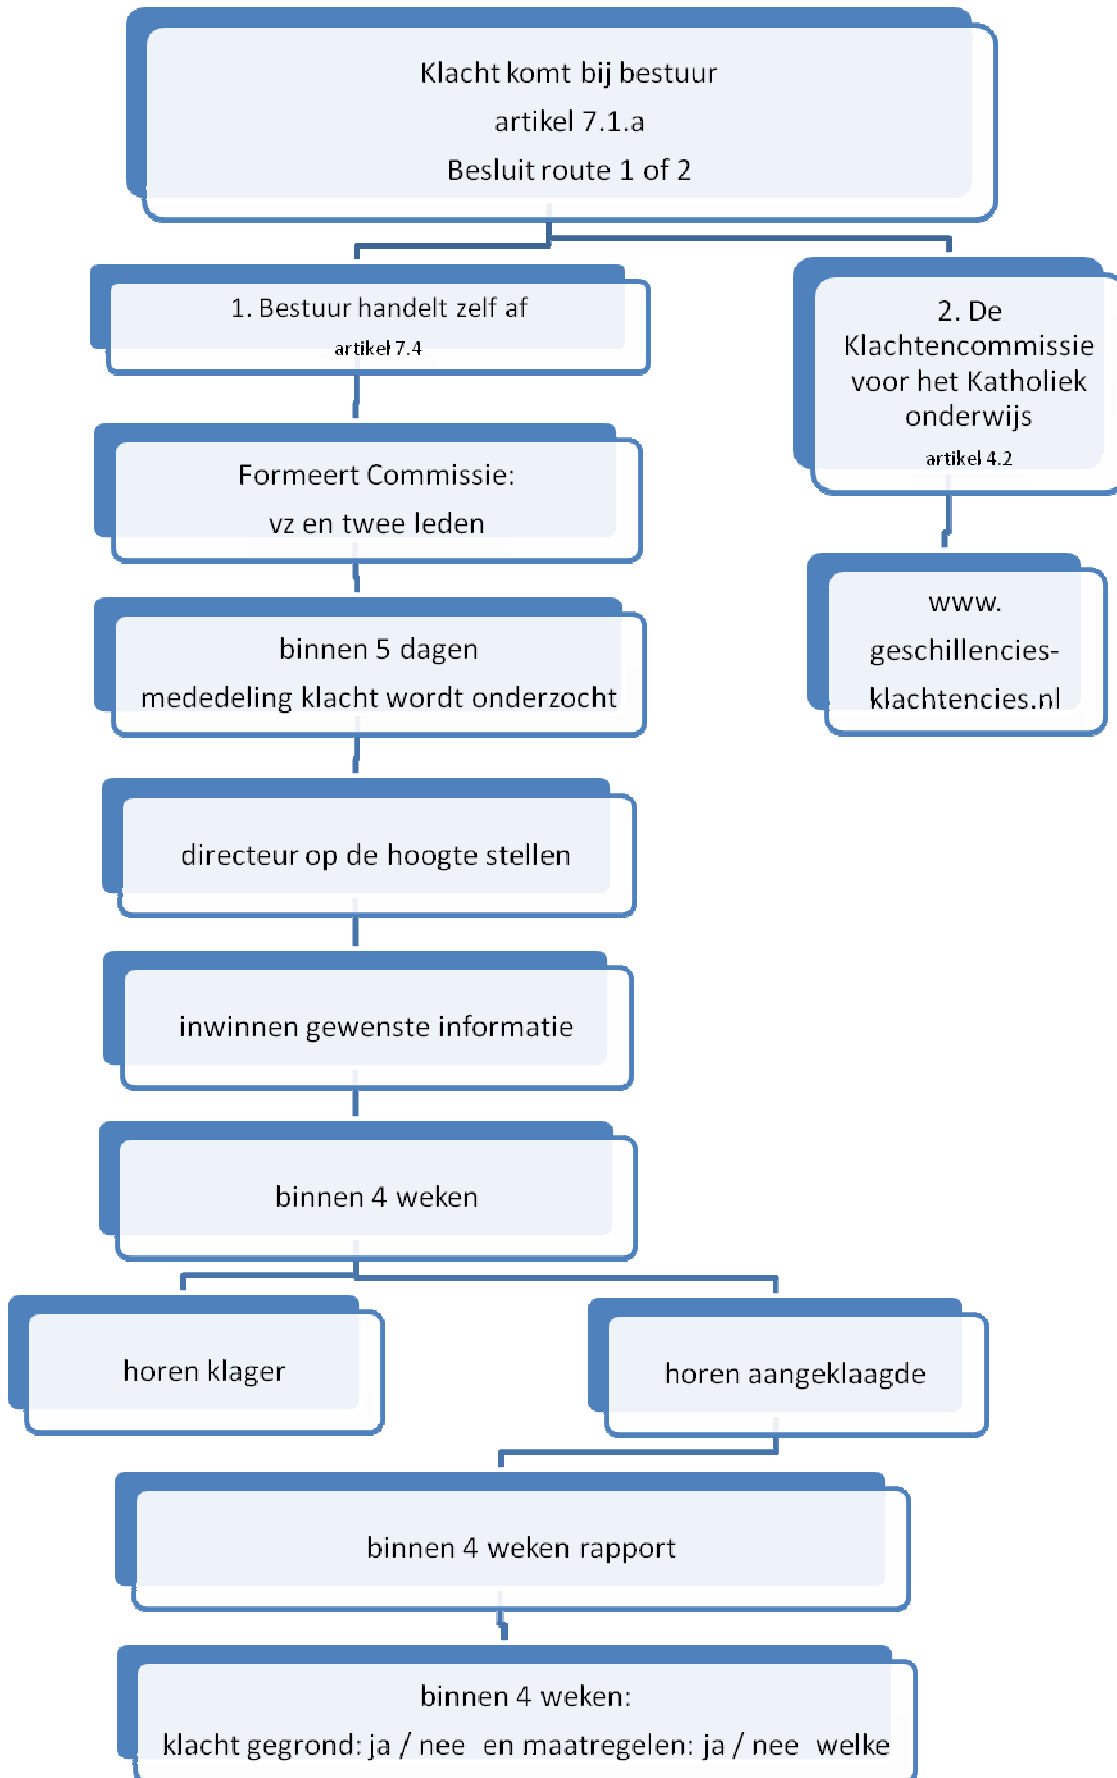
Klacht komt bij bestuur
artikel 7.1.a
Besluit route 1 of 2

1. Bestuur handelt zelf af
artikel 7.4

2. De Klachtencommissie voor het Katholiek onderwijs
artikel 4.2

Formeert Commissie:
vz en twee leden

www.
geschillencies-
klachtencies.nl

binnen 5 dagen
mededeling klacht wordt onderzocht

directeur op de hoogte stellen

inwinnen gewenste informatie

binnen 4 weken

horen klager

horen aangeklaagde

binnen 4 weken rapport

binnen 4 weken:
klacht gegrond: ja / nee en maatregelen: ja / nee welke